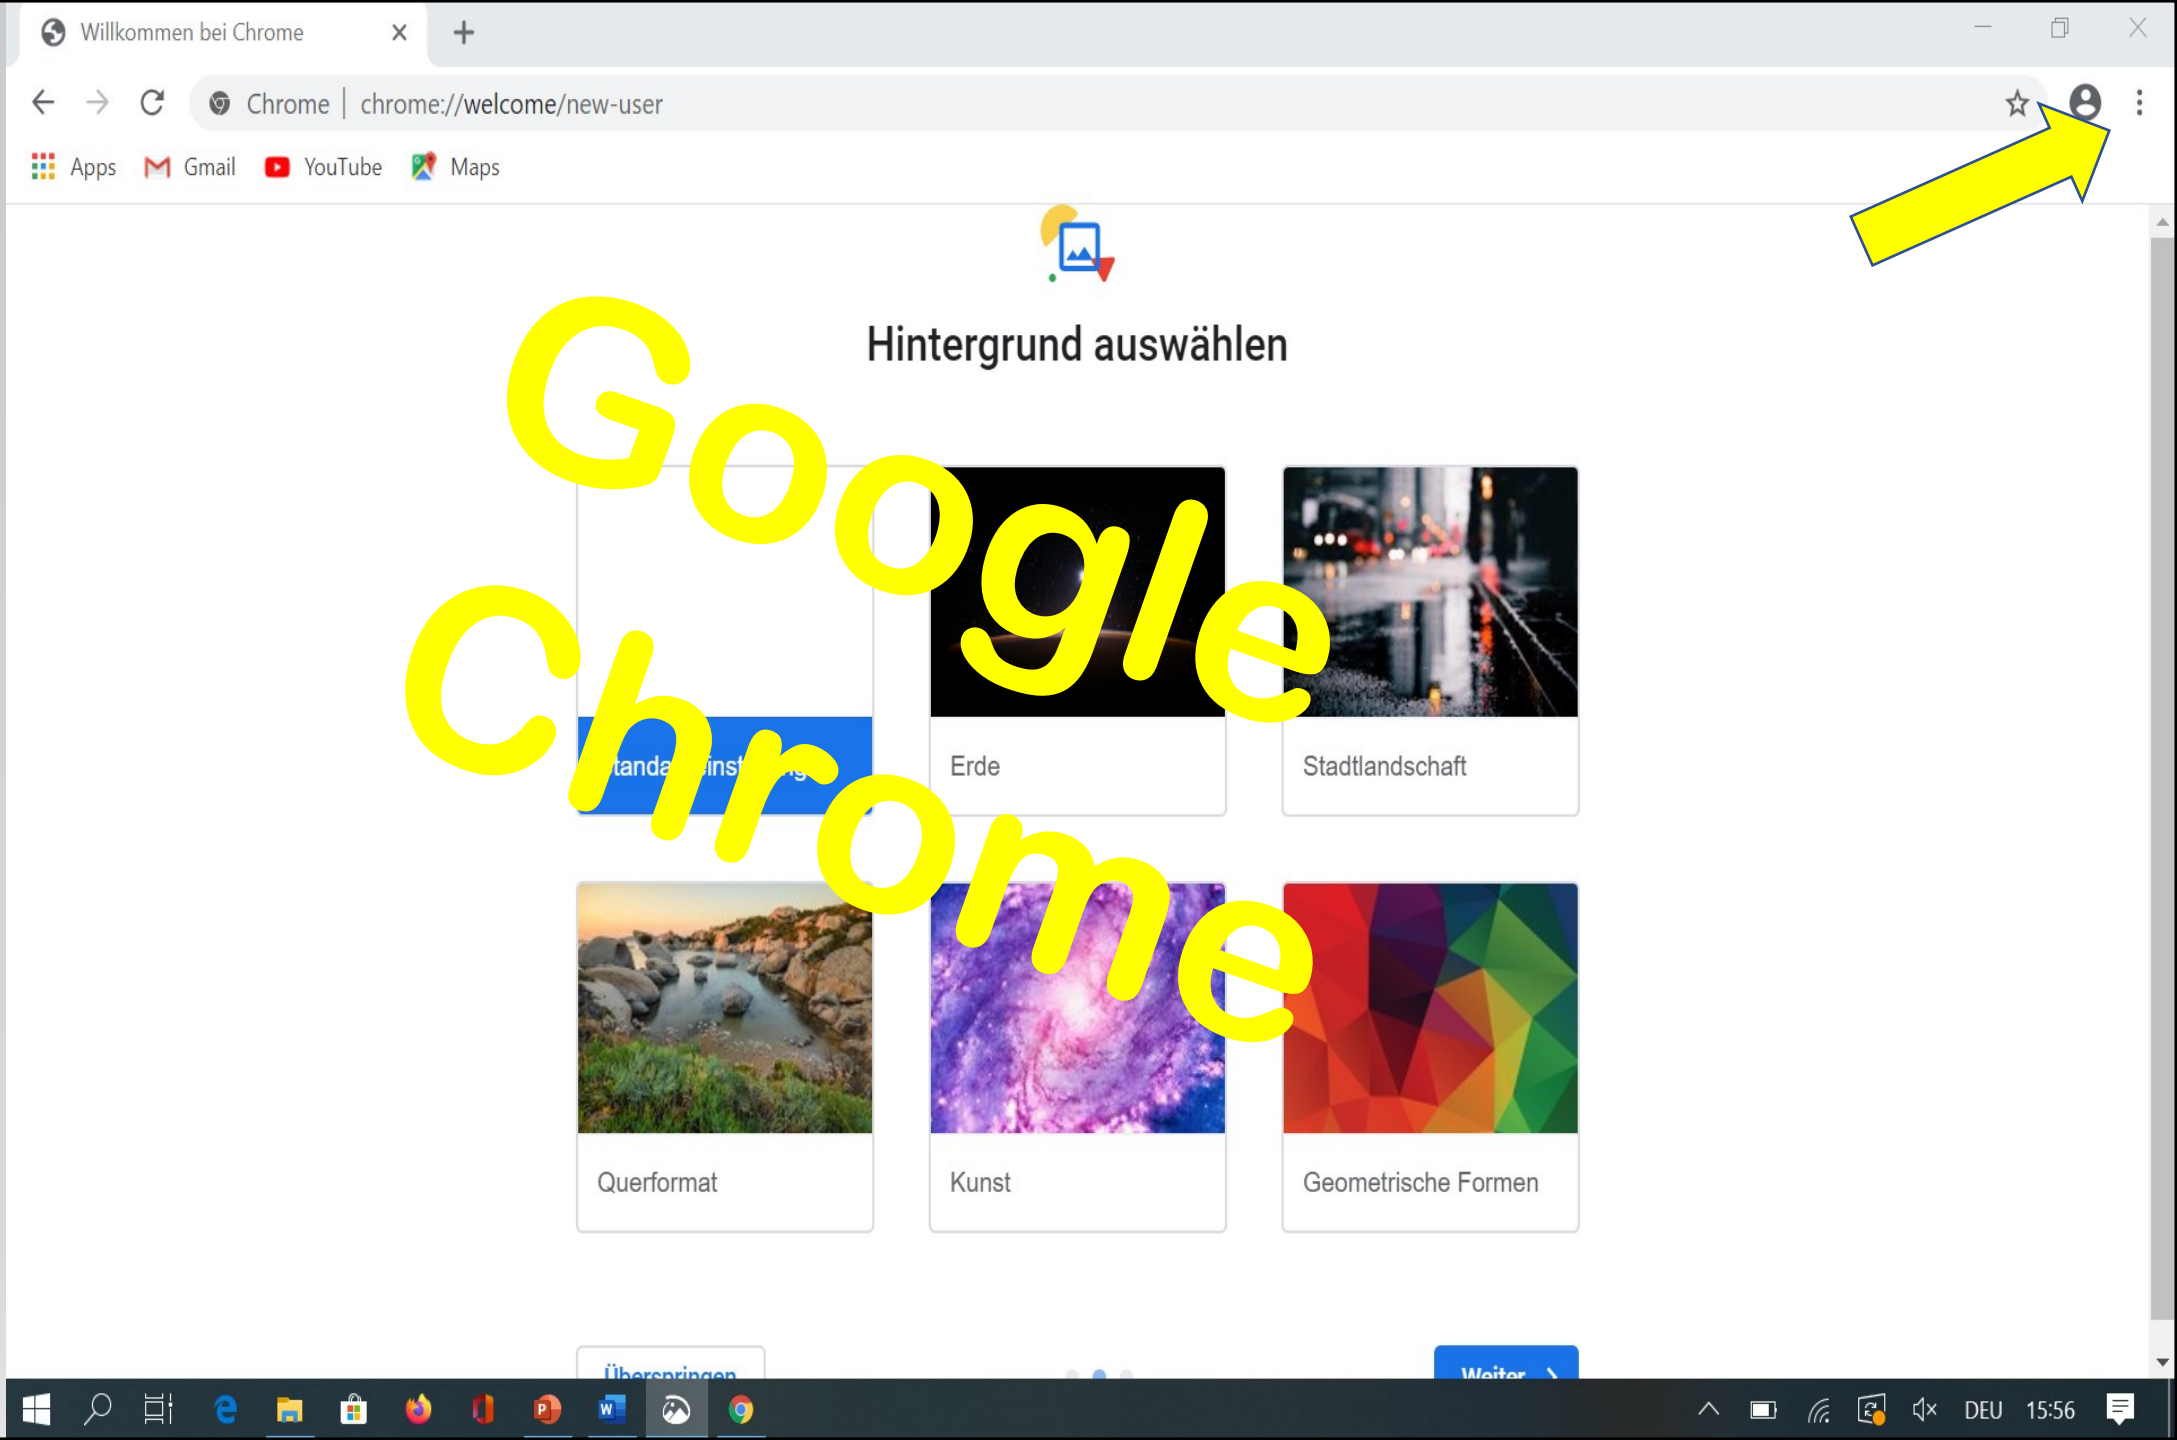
Willkommen bei Chrome

Chrome | chrome://welcome/new-user

Apps Gmail YouTube Maps

Google Chrome

Hintergrund auswählen

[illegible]tanda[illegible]inst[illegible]

Erde

Stadtlandschaft

Querformat

Kunst

Geometrische Formen

Überspringen

Weiter

DEU 15:56